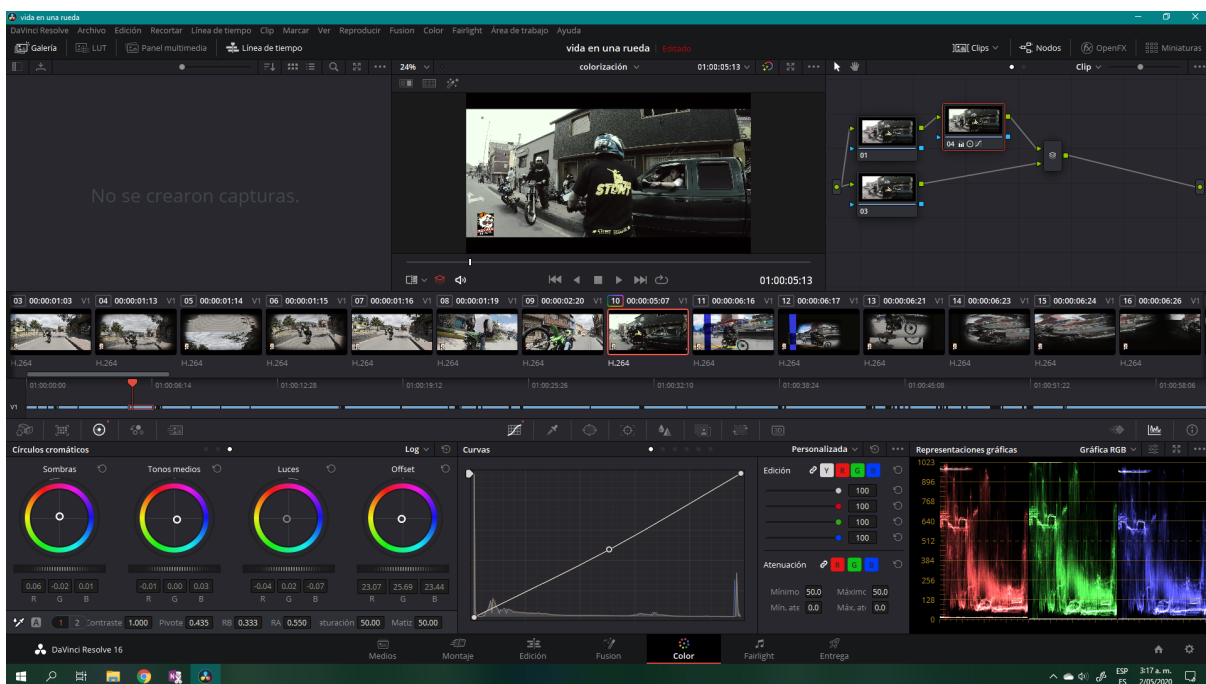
vida en una rueda

DaVinci Resolve Archivo Edición Recortar Línea de tiempo Clip Marcar Ver Reproducir Fusion Color Fairlight Área de trabajo Ayuda

Galería LUT Panel multimedia Línea de tiempo vida en una rueda Editado Clips Nodos OpenFX Miniaturas

24% colorización 01:00:05:13 Clip

No se crearon capturas.

01:00:05:13

01 04 03

03 00:00:01:03 V1 04 00:00:01:13 V1 05 00:00:01:14 V1 06 00:00:01:15 V1 07 00:00:01:16 V1 08 00:00:01:19 V1 09 00:00:02:20 V1 10 00:00:05:07 V1 11 00:00:06:16 V1 12 00:00:06:17 V1 13 00:00:06:21 V1 14 00:00:06:23 V1 15 00:00:06:24 V1 16 00:00:06:26 V1

H.264 H.264 H.264 H.264 H.264 H.264 H.264 H.264 H.264 H.264 H.264 H.264 H.264 H.264

01:00:00:00 01:00:06:14 01:00:12:28 01:00:19:12 01:00:25:26 01:00:32:10 01:00:38:24 01:00:45:08 01:00:51:22 01:00:58:06

V1

Círculos cromáticos Log Curvas Personalizada Representaciones gráficas Gráfica RGB

Sombras Tonos medios Luces Offset

0.06 -0.02 0.01 -0.01 0.00 0.03 -0.04 0.02 -0.07 23.07 25.69 23.44
R G B R G B R G B R G B

Edición Y R G B
100
100
100
100

Atenuación R G B
Mínimo 50.0 Máximo 50.0
Mín. ate 0.0 Máx. ate 0.0

1023 896 768 640 512 384 256 128 0

A 1 2 Contraste 1.000 Pivote 0.435 RB 0.333 RA 0.550 saturación 50.00 Matiz 50.00

DaVinci Resolve 16 Medios Montaje Edición Fusion Color Fairlight Entrega

ESP ES 3:17 a. m. 2/05/2020